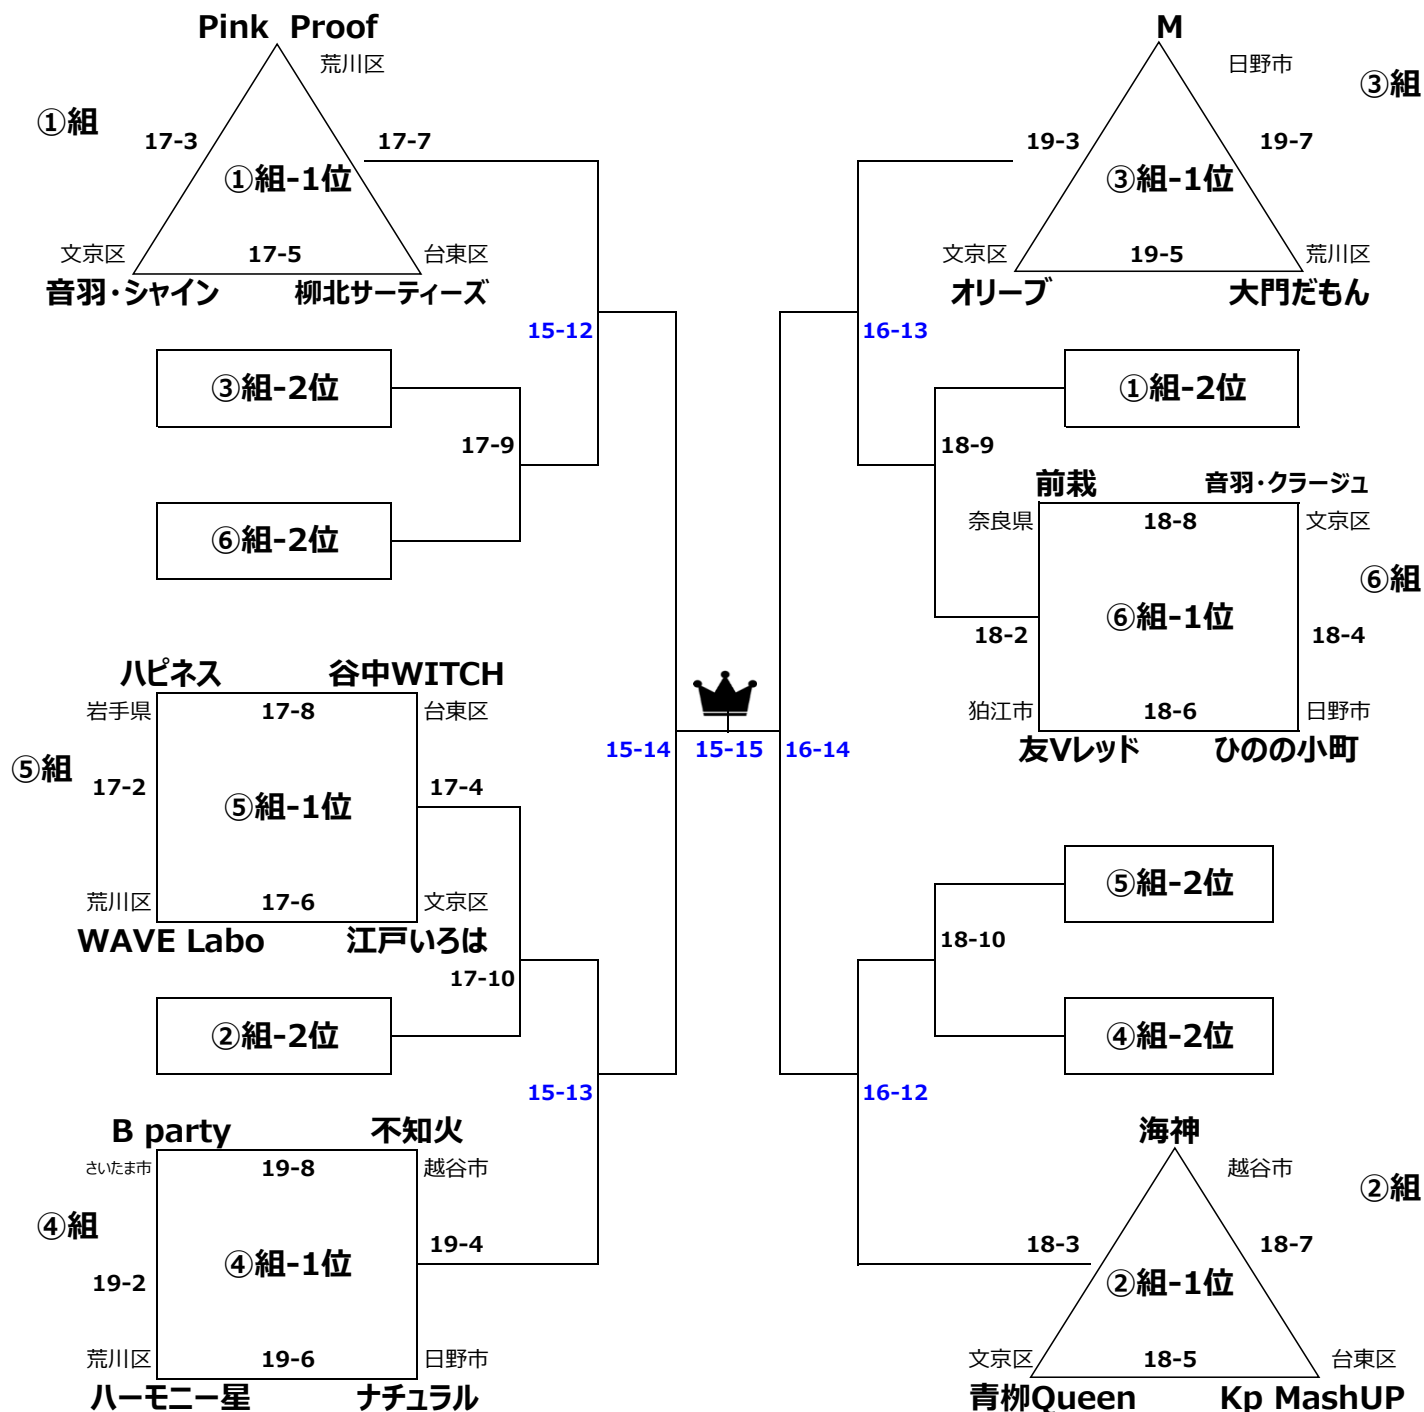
Pink Proof
荒川区
①組
17-3
17-7
①組-1位
文京区
17-5
台東区
音羽・シャイン
柳北サーティーズ

M
日野市
③組
19-3
19-7
③組-1位
文京区
19-5
荒川区
オリーブ
大門だもん

15-12
16-13

③組-2位
17-9
⑥組-2位

①組-2位
18-9

前栽
音羽・クラージュ
奈良県
18-8
文京区
⑥組
⑥組-1位
18-2
18-4
狛江市
18-6
日野市
友Vレッド
ひのの小町

ハピネス
谷中WITCH
岩手県
17-8
台東区
⑤組
17-2
⑤組-1位
17-4
荒川区
17-6
文京区
WAVE Labo
江戸いろは

15-14
15-15
16-14

⑤組-2位
18-10
④組-2位

17-10
②組-2位

15-13
16-12

B party
不知火
さいたま市
19-8
越谷市
④組
④組-1位
19-4
19-2
荒川区
19-6
日野市
ハーモニー星
ナチュラル

海神
越谷市
②組
18-3
18-7
②組-1位
文京区
18-5
台東区
青柳Queen
Kp MashUP